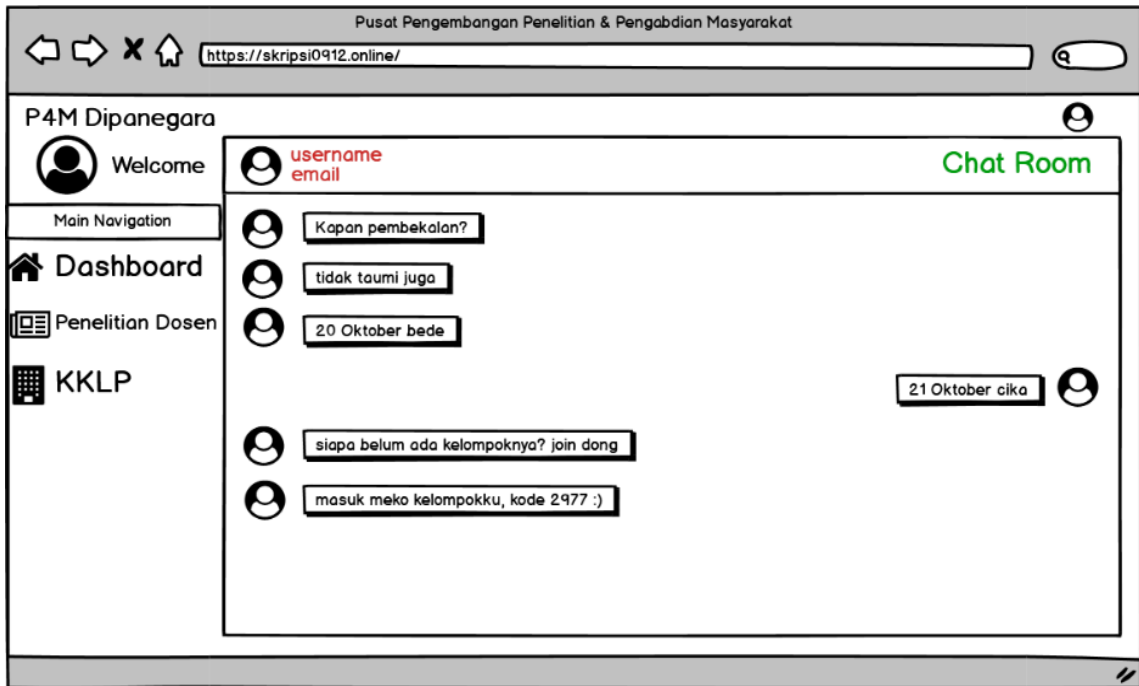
Pusat Pengembangan Penelitian & Pengabdian Masyarakat

https://skripsi0912.online/

P4M Dipanegara

Welcome

Main Navigation

Dashboard

Penelitian Dosen

KKLP

username
email

Chat Room

Kapan pembekalan?

tidak taumi juga

20 Oktober bede

21 Oktober cika

siapa belum ada kelompoknya? join dong

masuk meko kelompokku, kode 2977 :)